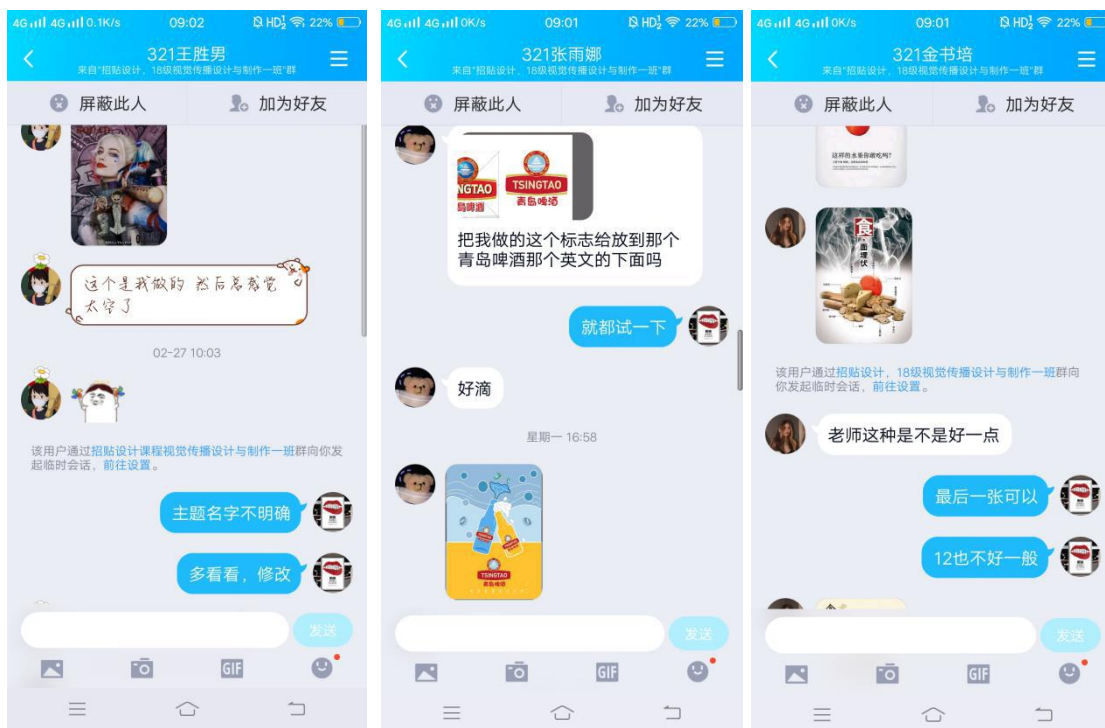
4G 4G 0.1K/s 09:02 HD 22%

321王胜男
来自"招贴设计，18级视觉传播设计与制作一班"群

屏蔽此人 加为好友

这个是我做的 然后总感觉太空了

02-27 10:03

该用户通过招贴设计课程视觉传播设计与制作一班群向你发起临时会话，前往设置。

主题名字不明确

多看看，修改

发送

GIF

4G 4G 0K/s 09:01 HD 22%

321张雨娜
来自"招贴设计，18级视觉传播设计与制作一班"群

屏蔽此人 加为好友

NGTAO 岛啤酒 TSINGTAO 青岛啤酒

把我做的这个标志给放到那个青岛啤酒那个英文的下面吗

就都试一下

好滴

星期一 16:58

TSINGTAO 青岛啤酒

发送

GIF

4G 4G 0K/s 09:01 HD 22%

321金书培
来自"招贴设计，18级视觉传播设计与制作一班"群

屏蔽此人 加为好友

这样的水果你能吃吗?

食 面理伏

该用户通过招贴设计，18级视觉传播设计与制作一班群向你发起临时会话，前往设置。

老师这种是不是好一点

最后一张可以

12也不好一般

发送

GIF